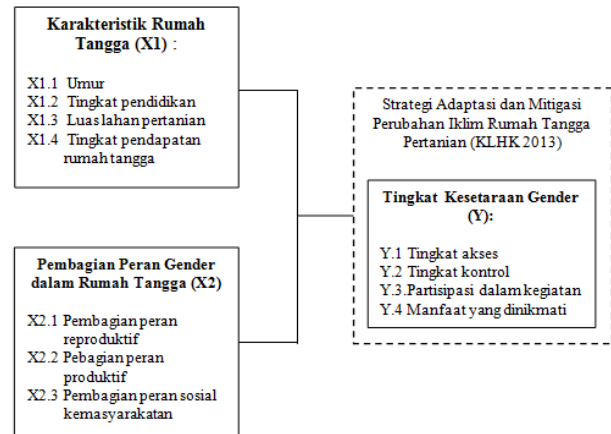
Karakteristik Rumah Tangga (X1) :

X1.1 Umur
X1.2 Tingkat pendidikan
X1.3 Luas lahan pertanian
X1.4 Tingkat pendapatan rumah tangga

Pembagian Peran Gender dalam Rumah Tangga (X2)

X2.1 Pembagian peran reproduktif
X2.2 Pebagian peran produktif
X2.3 Pembagian peran sosial kemasyarakatan

Strategi Adaptasi dan Mitigasi Perubahan Iklim Rumah Tangga Pertanian (KLHK 2013)

Tingkat Kesetaraan Gender (Y):

Y.1 Tingkat akses
Y.2 Tingkat kontrol
Y.3.Partisipasi dalam kegiatan
Y.4 Manfaat yang dinikmati